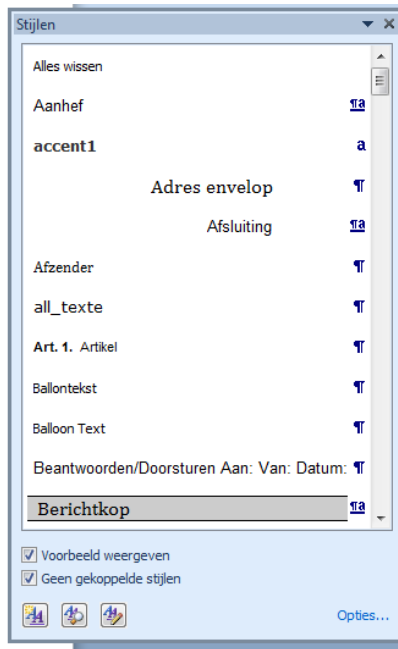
Stijlen

Alles wissen

Aanhef ¶a

accent1 a

Adres envelop ¶

Afsluiting ¶a

Afzender ¶

all_texte ¶

Art. 1. Artikel ¶

Ballontekst ¶

Balloon Text ¶

Beantwoorden/Doorsturen Aan: Van: Datum: ¶

Berichtkop ¶a

Voorbeeld weergeven

Geen gekoppelde stijlen

Opties...